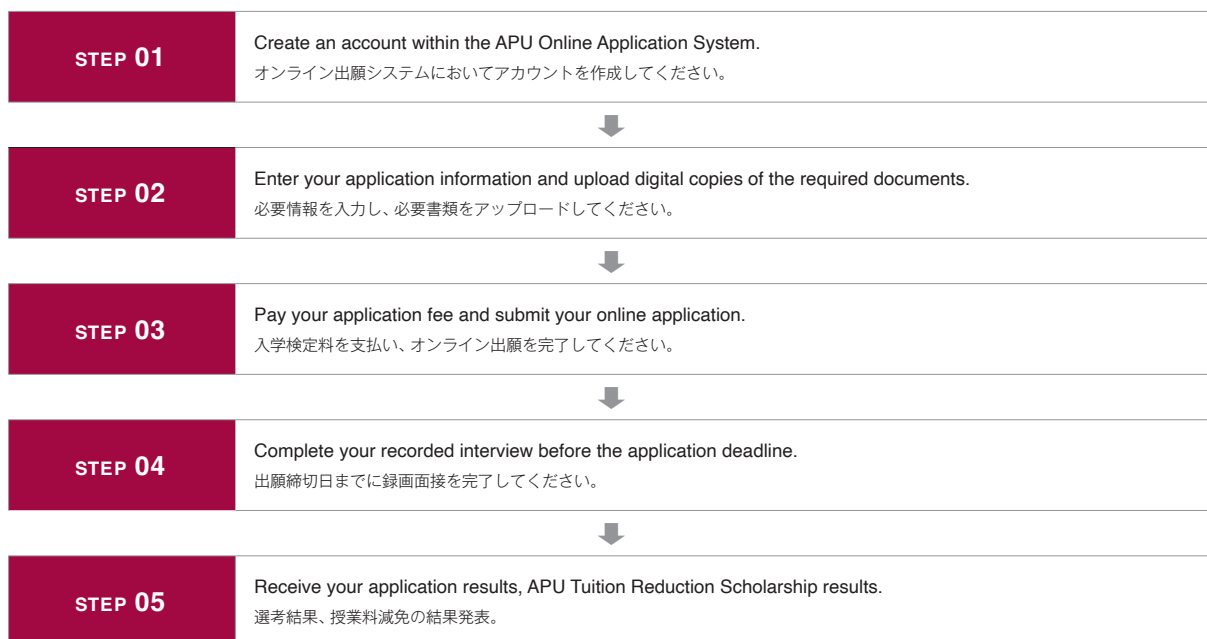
STEP 01
Create an account within the APU Online Application System.
オンライン出願システムにおいてアカウントを作成してください。

STEP 02
Enter your application information and upload digital copies of the required documents.
必要情報を入力し、必要書類をアップロードしてください。

STEP 03
Pay your application fee and submit your online application.
入学検定料を支払い、オンライン出願を完了してください。

STEP 04
Complete your recorded interview before the application deadline.
出願締切日までに録画面接を完了してください。

STEP 05
Receive your application results, APU Tuition Reduction Scholarship results.
選考結果、授業料減免の結果発表。